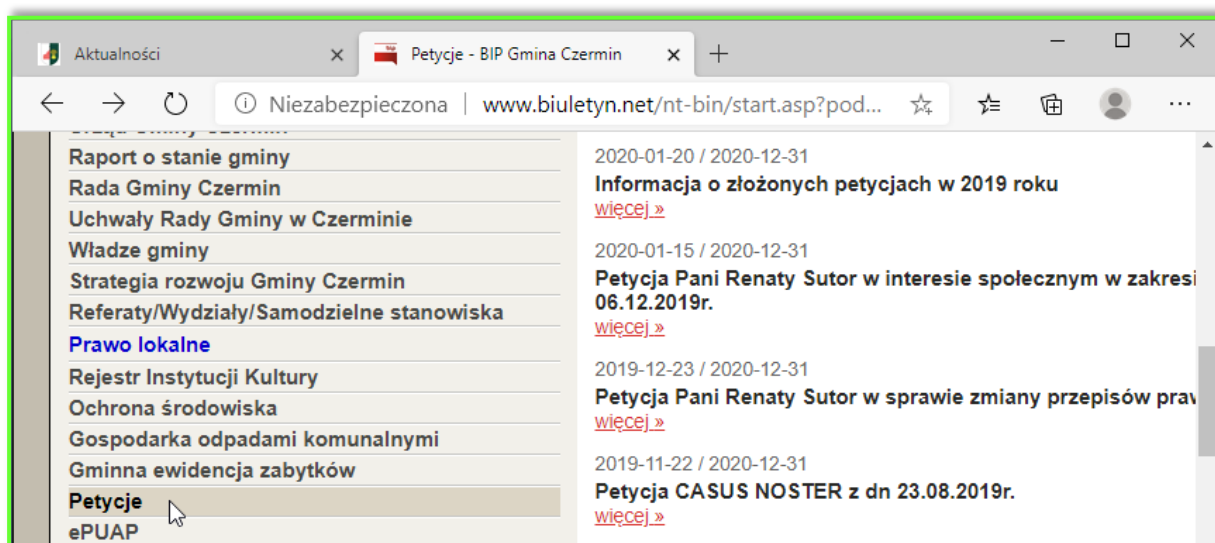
Aktualności ×
Petycje - BIP Gmina Czermin ×
+
Niezabezpieczona | www.biuletyn.net/nt-bin/start.asp?pod...

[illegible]
Raport o stanie gminy
Rada Gminy Czermin
Uchwały Rady Gminy w Czerminie
Władze gminy
Strategia rozwoju Gminy Czermin
Referaty/Wydziały/Samodzielne stanowiska
Prawo lokalne
Rejestr Instytucji Kultury
Ochrona środowiska
Gospodarka odpadami komunalnymi
Gminna ewidencja zabytków
Petycje
ePUAP

2020-01-20 / 2020-12-31
Informacja o złożonych petycjach w 2019 roku
więcej »

2020-01-15 / 2020-12-31
Petycja Pani Renaty Sutor w interesie społecznym w zakresi 06.12.2019r.
więcej »

2019-12-23 / 2020-12-31
Petycja Pani Renaty Sutor w sprawie zmiany przepisów prav
więcej »

2019-11-22 / 2020-12-31
Petycja CASUS NOSTER z dn 23.08.2019r.
więcej »